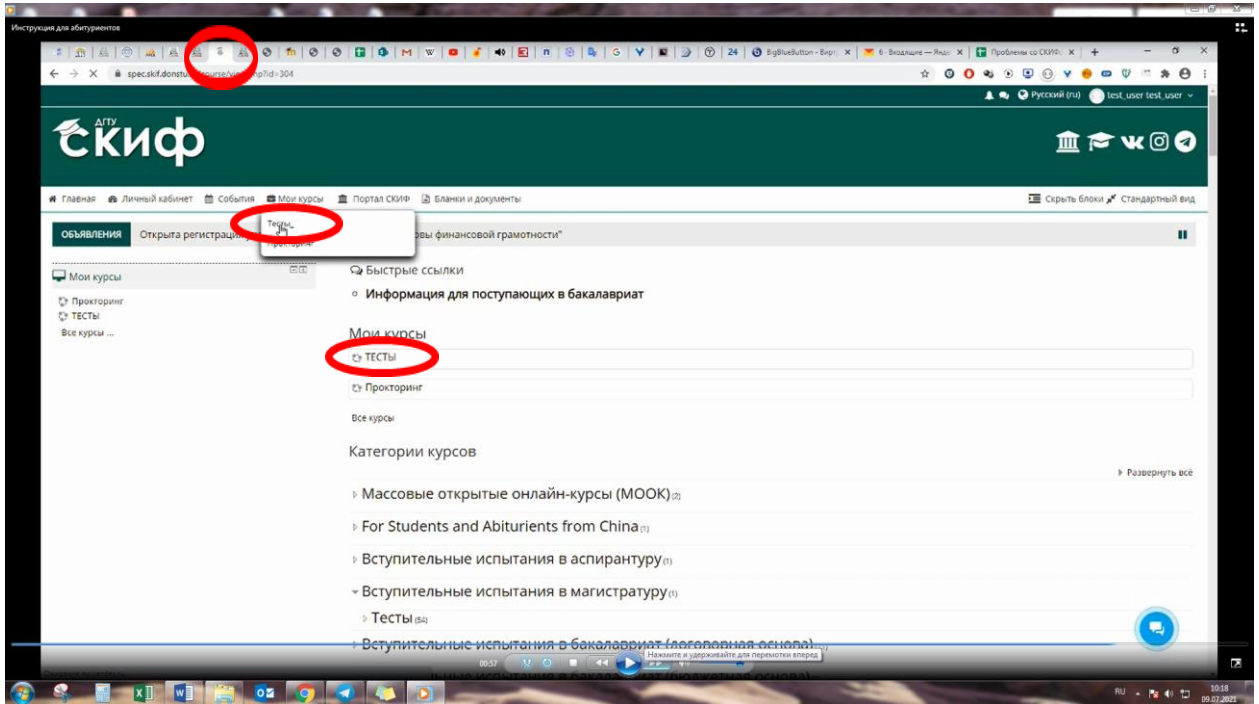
Инструкция для абитуриентов

BigBlueButton - Вирту × | 6 · Входящие — Янд × | Проблемы со СКИФ × | +

spec.skif.donstu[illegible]course/vi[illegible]p?id=304

Русский (ru) test_user test_user

ДГТУ
СКИФ

Главная | Личный кабинет | События | Мои курсы | Портал СКИФ | Бланки и документы

Скрыть блоки | Стандартный вид

Тесты
Прокторинг

ОБЪЯВЛЕНИЯ | Открыта регистрация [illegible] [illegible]овы финансовой грамотности"

Мои курсы

Прокторинг
ТЕСТЫ
Все курсы ...

Быстрые ссылки

Информация для поступающих в бакалавриат

Мои курсы

ТЕСТЫ

Прокторинг

Все курсы

Категории курсов

Развернуть всё

Массовые открытые онлайн-курсы (MOOK) (2)

For Students and Abiturients from China (1)

Вступительные испытания в аспирантуру (1)

Вступительные испытания в магистратуру (1)

Тесты (54)

Вступительные испытания в бакалавриат (договорная основа) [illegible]

00:57

Нажмите и удерживайте для перемотки вперед

RU

10:18
09.07.2021